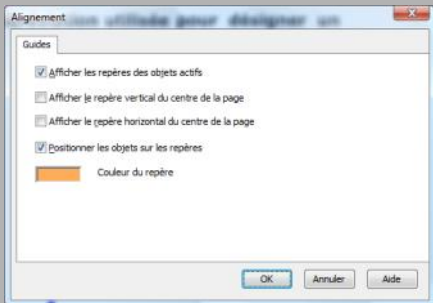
Alignement

Guides

Afficher les repères des objets actifs

Afficher le repère vertical du centre de la page

Afficher le repère horizontal du centre de la page

Positionner les objets sur les repères

Couleur du repère

OK
Annuler
Aide